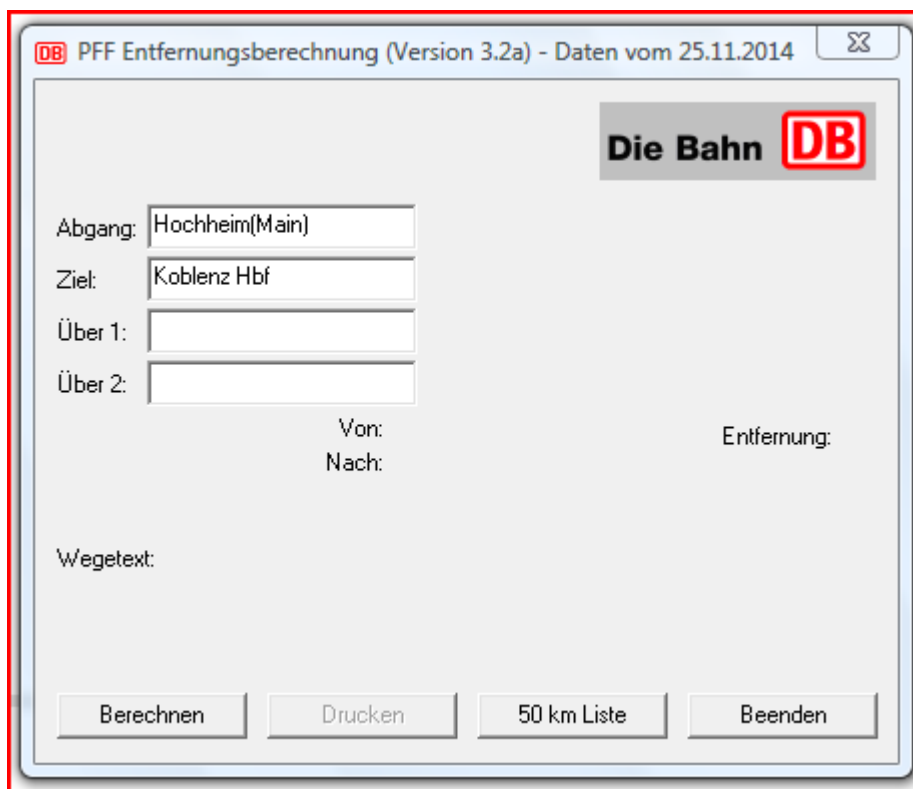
DB PFF Entfernungsberechnung (Version 3.2a) - Daten vom 25.11.2014

Die Bahn DB

Abgang: Hochheim(Main)
Ziel: Koblenz Hbf
Über 1:
Über 2:

Von:
Nach:

Entfernung:

Wegetext:

Berechnen
Drucken
50 km Liste
Beenden